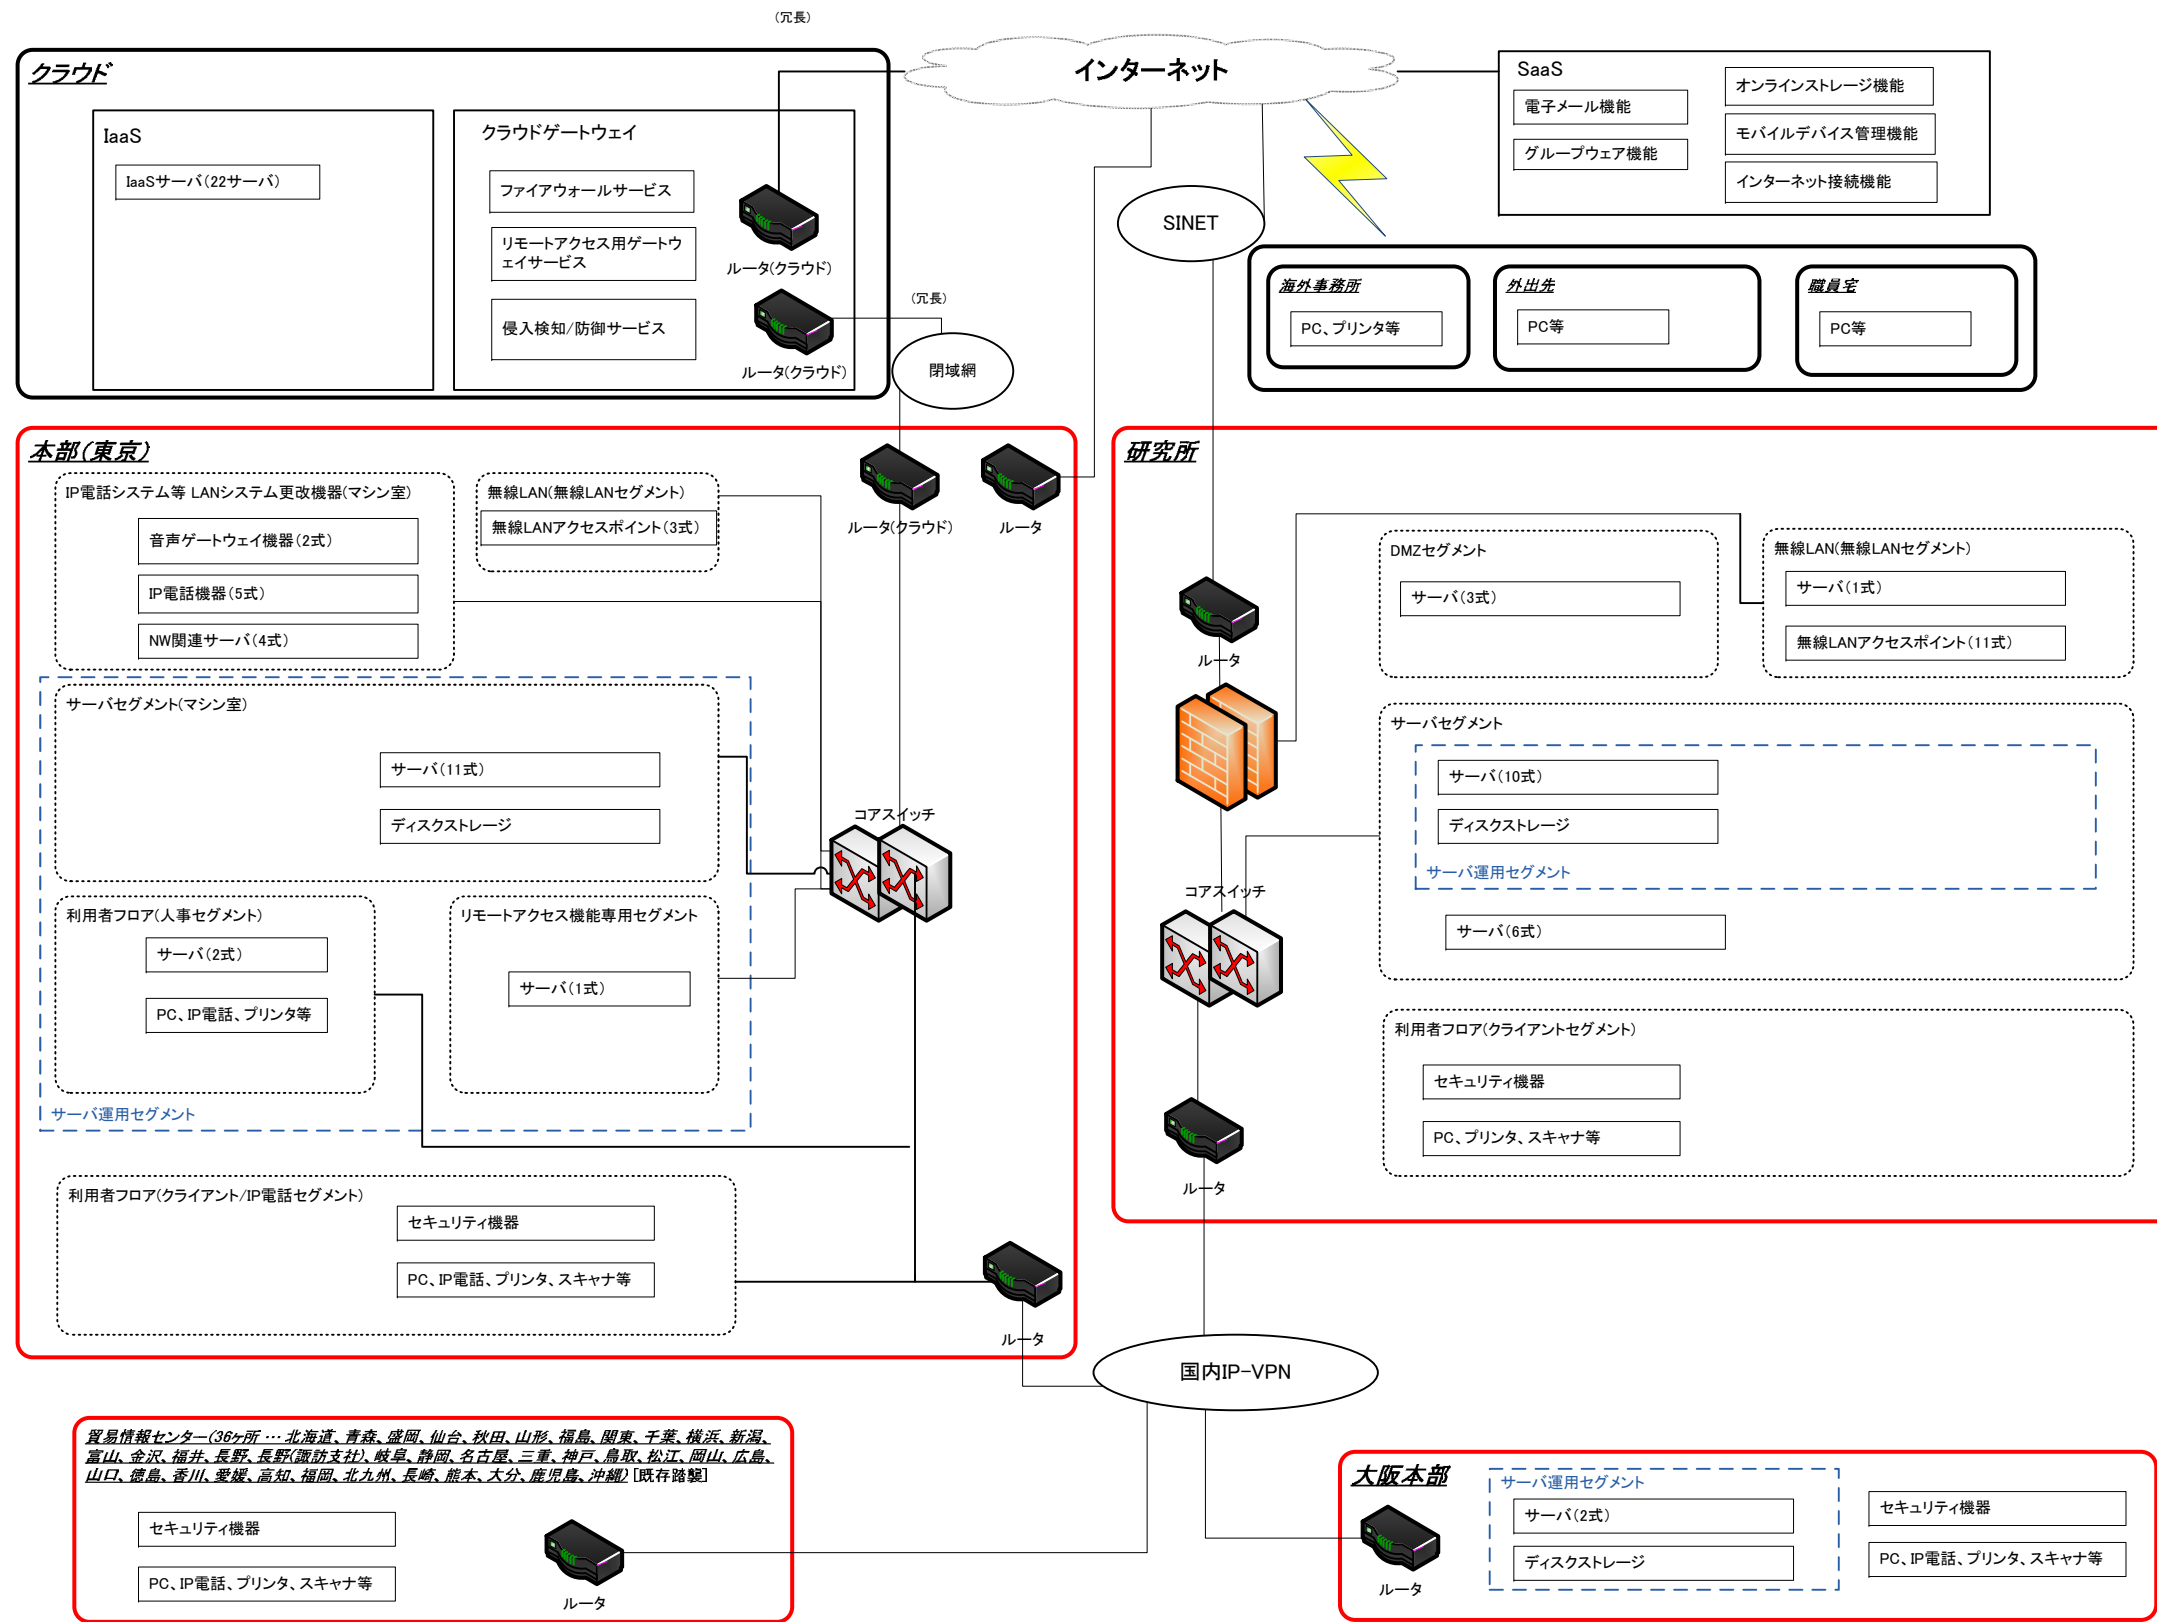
(冗長)

クラウド

IaaS

IaaSサーバ(22サーバ)

クラウドゲートウェイ

ファイアウォールサービス

リモートアクセス用ゲートウェイサービス

侵入検知/防御サービス

ルータ(クラウド)

ルータ(クラウド)

(冗長)

閉域網

インターネット

SINET

SaaS

電子メール機能

グループウェア機能

オンラインストレージ機能

モバイルデバイス管理機能

インターネット接続機能

海外事務所

PC、プリンタ等

外出先

PC等

職員宅

PC等

本部(東京)

IP電話システム等 LANシステム更改機器(マシン室)

音声ゲートウェイ機器(2式)

IP電話機器(5式)

NW関連サーバ(4式)

無線LAN(無線LANセグメント)

無線LANアクセスポイント(3式)

ルータ(クラウド)

ルータ

サーバセグメント(マシン室)

サーバ(11式)

ディスクストレージ

コアスイッチ

利用者フロア(人事セグメント)

サーバ(2式)

PC、IP電話、プリンタ等

リモートアクセス機能専用セグメント

サーバ(1式)

サーバ運用セグメント

利用者フロア(クライアント/IP電話セグメント)

セキュリティ機器

PC、IP電話、プリンタ、スキャナ等

ルータ

研究所

DMZセグメント

サーバ(3式)

無線LAN(無線LANセグメント)

サーバ(1式)

無線LANアクセスポイント(11式)

ルータ

サーバセグメント

サーバ(10式)

ディスクストレージ

サーバ運用セグメント

コアスイッチ

サーバ(6式)

利用者フロア(クライアントセグメント)

セキュリティ機器

PC、プリンタ、スキャナ等

ルータ

国内IP-VPN

貿易情報センター(36ヶ所 … 北海道、青森、盛岡、仙台、秋田、山形、福島、関東、千葉、横浜、新潟、富山、金沢、福井、長野、長野(諏訪支社)、岐阜、静岡、名古屋、三重、神戸、鳥取、松江、岡山、広島、山口、徳島、香川、愛媛、高知、福岡、北九州、長崎、熊本、大分、鹿児島、沖縄) [既存踏襲]

セキュリティ機器

PC、IP電話、プリンタ、スキャナ等

ルータ

大阪本部

サーバ運用セグメント

サーバ(2式)

ディスクストレージ

ルータ

セキュリティ機器

PC、IP電話、プリンタ、スキャナ等